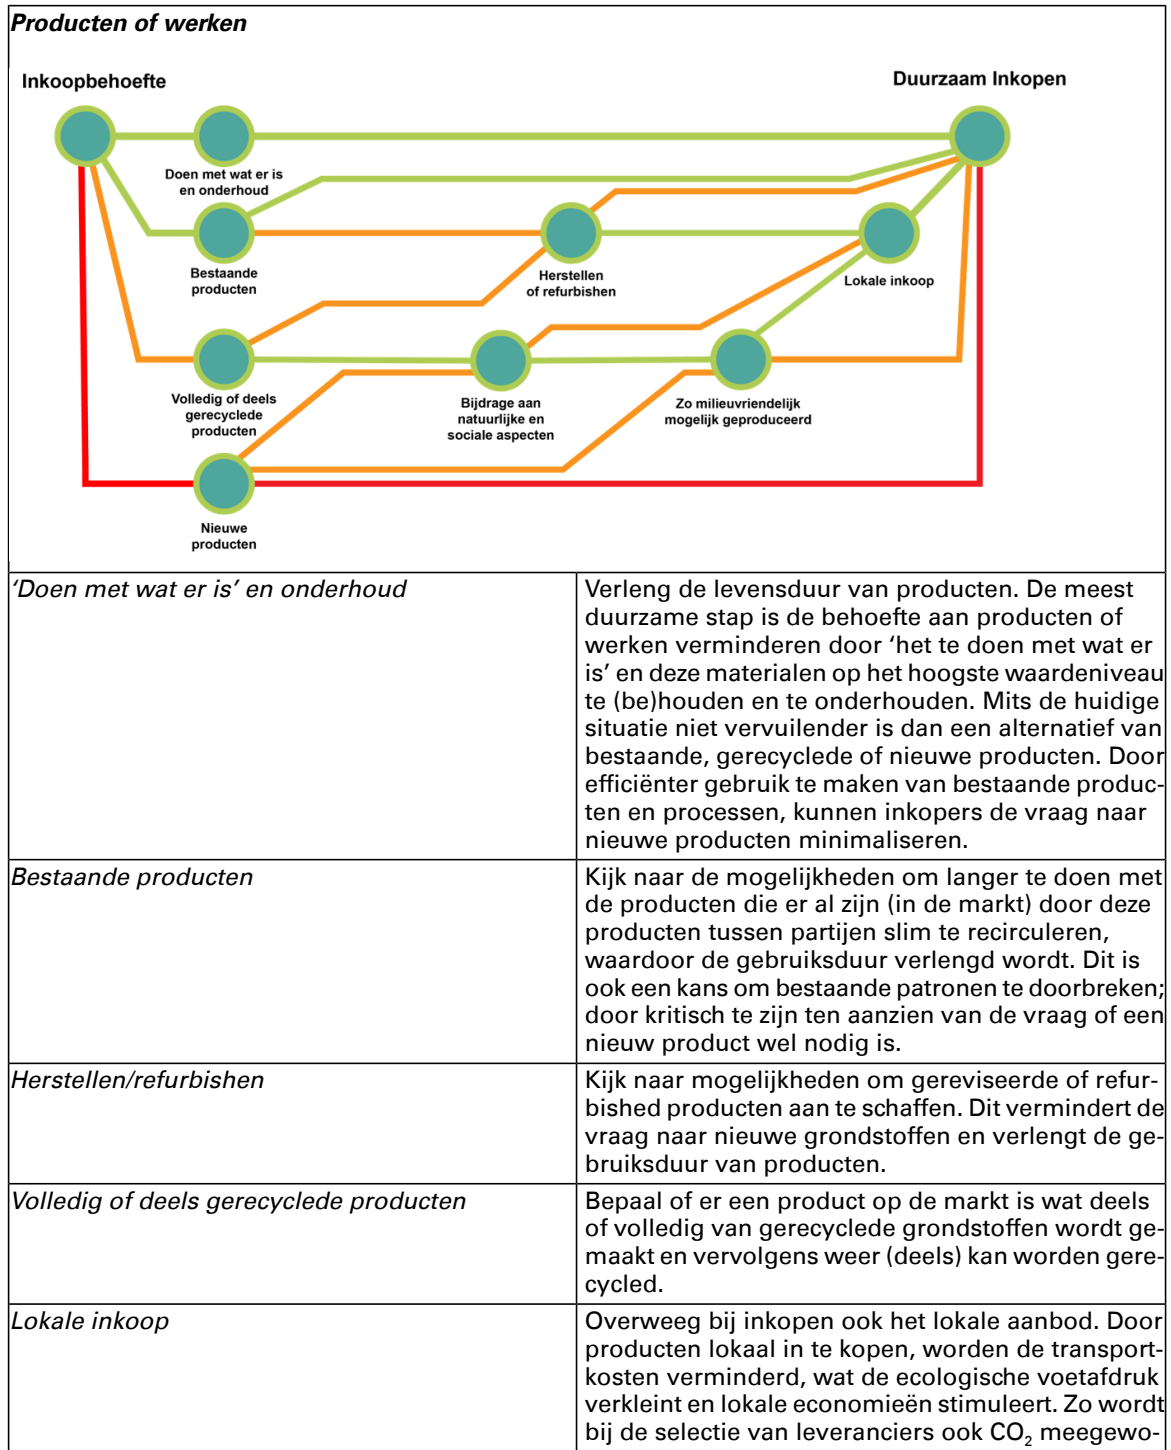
**Producten of werken**

Inkoopbehoefte

Duurzaam Inkopen

Doen met wat er is en onderhoud

Bestaande producten

Herstellen of refurbishen

Lokale inkoop

Volledig of deels gerecyclede producten

Bijdrage aan natuurlijke en sociale aspecten

Zo milieuvriendelijk mogelijk geproduceerd

Nieuwe producten

| | |
|---|---|
| *'Doen met wat er is' en onderhoud* | Verleng de levensduur van producten. De meest duurzame stap is de behoefte aan producten of werken verminderen door 'het te doen met wat er is' en deze materialen op het hoogste waardeniveau te (be)houden en te onderhouden. Mits de huidige situatie niet vervuilender is dan een alternatief van bestaande, gerecyclede of nieuwe producten. Door efficiënter gebruik te maken van bestaande producten en processen, kunnen inkopers de vraag naar nieuwe producten minimaliseren. |
| *Bestaande producten* | Kijk naar de mogelijkheden om langer te doen met de producten die er al zijn (in de markt) door deze producten tussen partijen slim te recirculeren, waardoor de gebruiksduur verlengd wordt. Dit is ook een kans om bestaande patronen te doorbreken; door kritisch te zijn ten aanzien van de vraag of een nieuw product wel nodig is. |
| *Herstellen/refurbishen* | Kijk naar mogelijkheden om gereviseerde of refurbished producten aan te schaffen. Dit vermindert de vraag naar nieuwe grondstoffen en verlengt de gebruiksduur van producten. |
| *Volledig of deels gerecyclede producten* | Bepaal of er een product op de markt is wat deels of volledig van gerecyclede grondstoffen wordt gemaakt en vervolgens weer (deels) kan worden gerecycled. |
| *Lokale inkoop* | Overweeg bij inkopen ook het lokale aanbod. Door producten lokaal in te kopen, worden de transportkosten verminderd, wat de ecologische voetafdruk verkleint en lokale economieën stimuleert. Zo wordt bij de selectie van leveranciers ook $CO_2$ meegewo- |